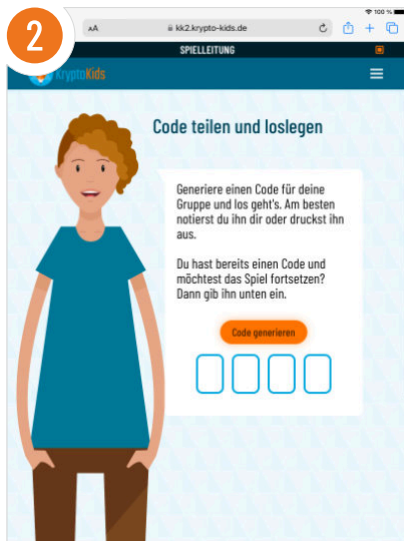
2

100 %

AA kk2.krypto-kids.de

SPIELLEITUNG

KryptoKids

Code teilen und loslegen

Generiere einen Code für deine Gruppe und los geht's. Am besten notierst du ihn dir oder druckst ihn aus.

Du hast bereits einen Code und möchtest das Spiel fortsetzen? Dann gib ihn unten ein.

Code generieren